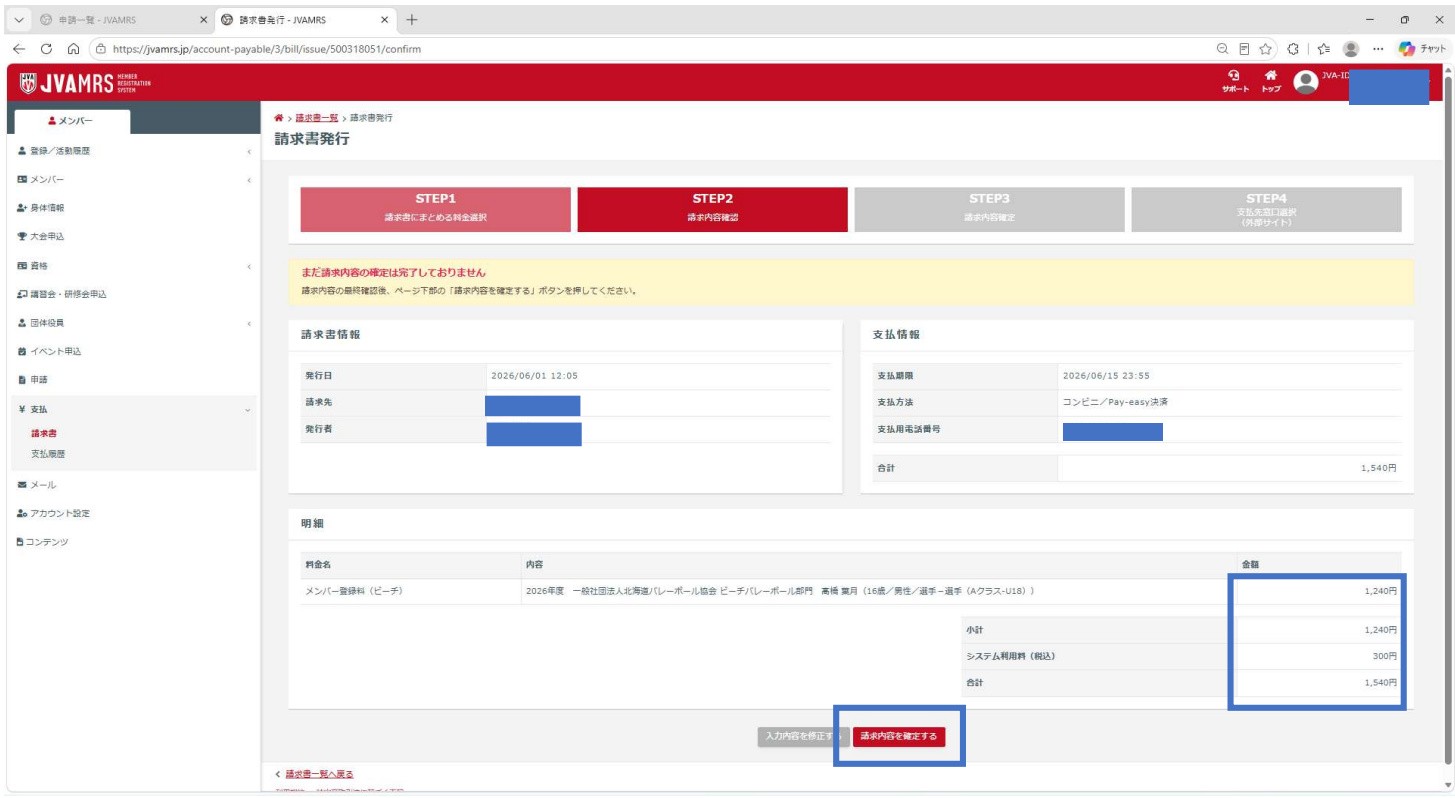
申請一覧 - JVAMRS
請求書発行 - JVAMRS
https://jvamrs.jp/account-payable/3/bill/issue/500318051/confirm
チャット

JVAMRS MEMBER REGISTRATION SYSTEM
サポート トップ JVA-ID

メンバー
登録／活動履歴
メンバー
身体情報
大会申込
資格
講習会・研修会申込
団体役員
イベント申込
申請
¥ 支払
請求書
支払履歴
メール
アカウント設定
コンテンツ

> 請求書一覧 > 請求書発行
請求書発行

| STEP1 請求書にまとめる料金選択 | STEP2 請求内容確認 | STEP3 請求内容確定 | STEP4 支払先窓口選択（外部サイト） |
|---|---|---|---|

まだ請求内容の確定は完了しておりません
請求内容の最終確認後、ページ下部の「請求内容を確定する」ボタンを押してください。

請求書情報

| 発行日 | 2026/06/01 12:05 |
|---|---|
| 請求先 | |
| 発行者 | |

支払情報

| 支払期限 | 2026/06/15 23:55 |
|---|---|
| 支払方法 | コンビニ／Pay-easy決済 |
| 支払用電話番号 | |
| 合計 | 1,540円 |

明細

| 料金名 | 内容 | 金額 |
|---|---|---|
| メンバー登録料（ビーチ） | 2026年度 一般社団法人北海道バレーボール協会 ビーチバレーボール部門 高橋 葉月（16歳／男性／選手－選手（Aクラス-U18）） | 1,240円 |
| | 小計 | 1,240円 |
| | システム利用料（税込） | 300円 |
| | 合計 | 1,540円 |

入力内容を修正す 請求内容を確定する

< 請求書一覧へ戻る